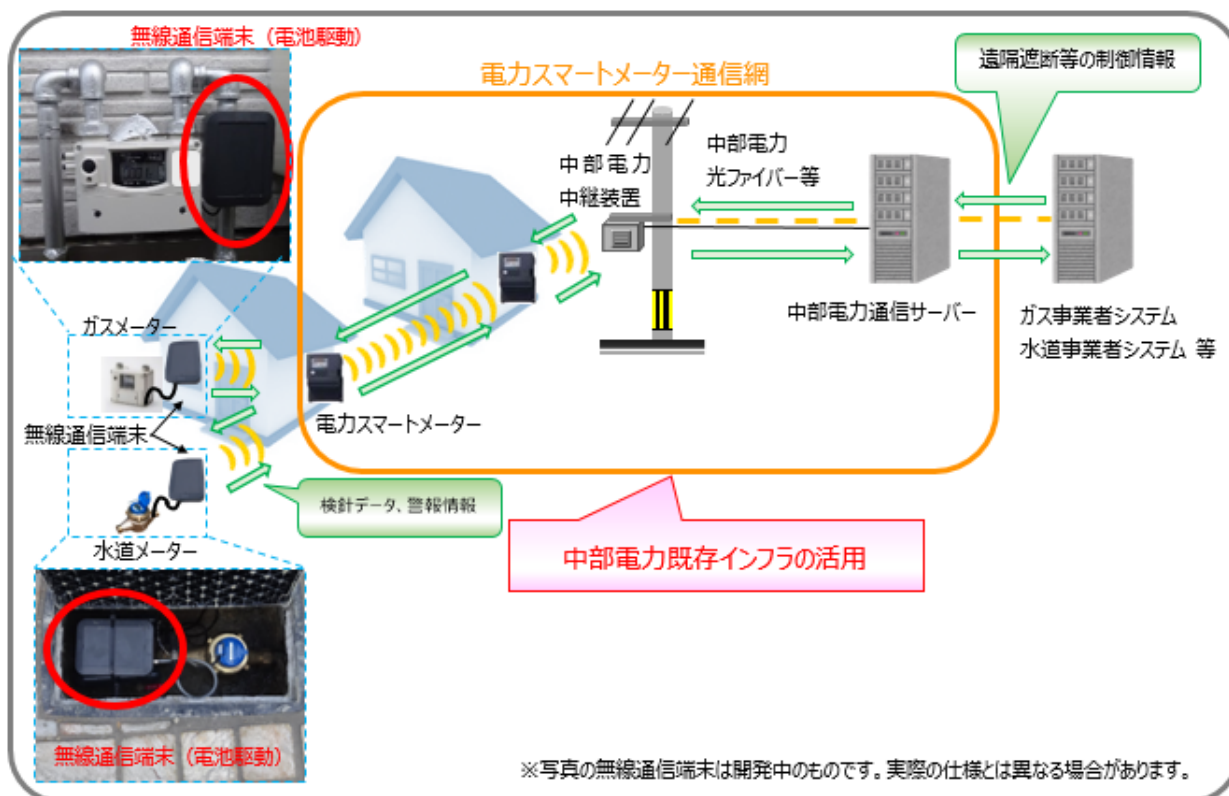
無線通信端末（電池駆動）

電力スマートメーター通信網

遠隔遮断等の制御情報

中部電力
中継装置

中部電力
光ファイバー等

中部電力通信サーバー

ガス事業者システム
水道事業者システム 等

ガスメーター

無線通信端末

電力スマートメーター

水道メーター

検針データ、警報情報

中部電力既存インフラの活用

無線通信端末（電池駆動）

※写真の無線通信端末は開発中のものです。実際の仕様とは異なる場合があります。